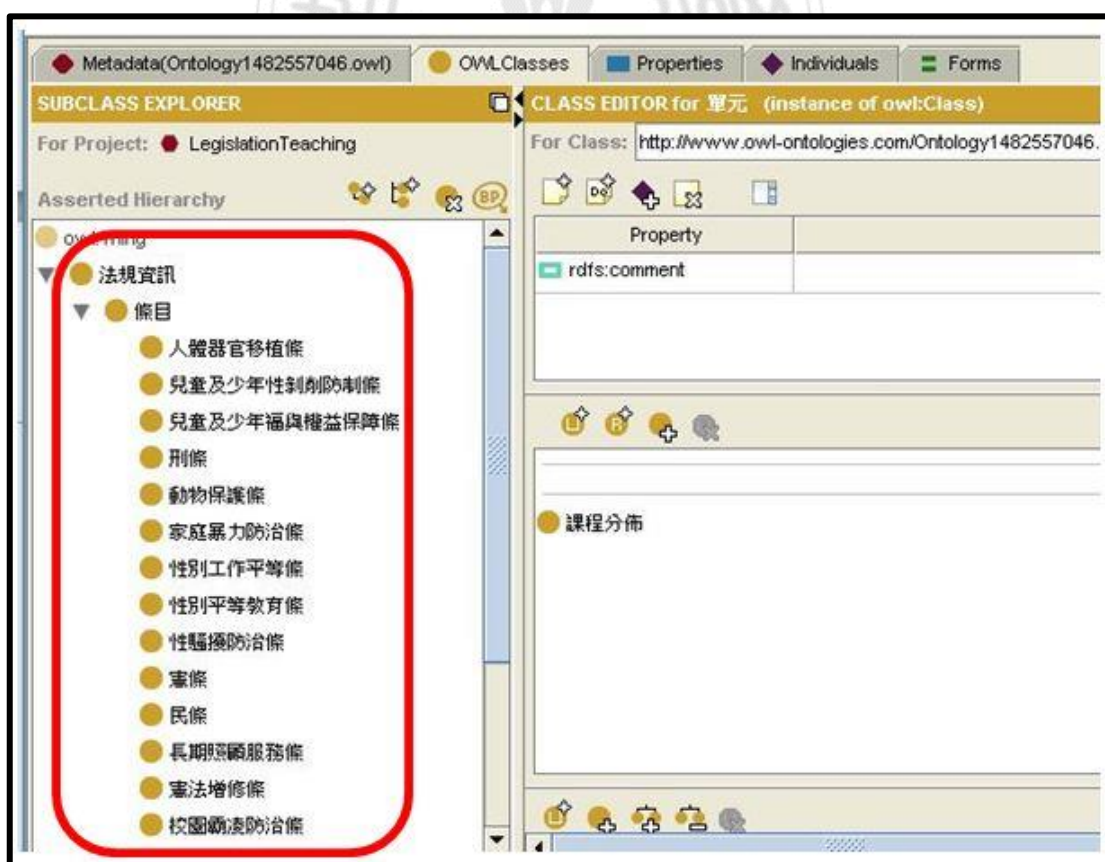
Metadata(Ontology1482557046.owl) OWLClasses Properties Individuals Forms

SUBCLASS EXPLORER

For Project: LegislationTeaching

Asserted Hierarchy

owl:Thing

法規資訊

條目

人體器官移植條

兒童及少年性剝削防制條

兒童及少年福與權益保障條

刑條

動物保護條

家庭暴力防治條

性別工作平等條

性別平等教育條

性騷擾防治條

憲條

民條

長期照顧服務條

憲法增修條

校園霸凌防治條

CLASS EDITOR for 單元 (instance of owl:Class)

For Class: http://www.owl-ontologies.com/Ontology1482557046.

| Property | |
|---|---|
| rdfs:comment | |

課程分佈